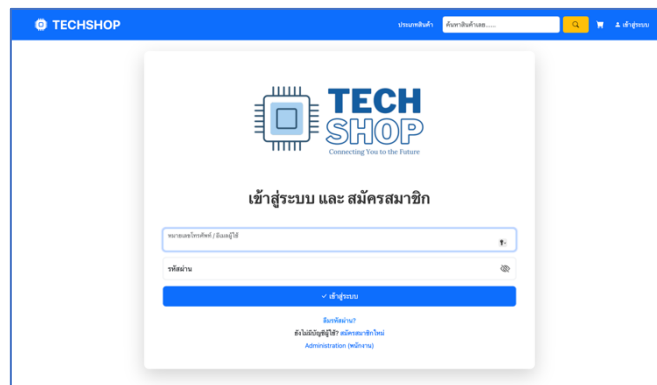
TECHSHOP

ประเภทสินค้า

ค้นหาสินค้าเลย......

เข้าสู่ระบบ

TECH SHOP

Connecting You to the Future

เข้าสู่ระบบ และ สมัครสมาชิก

หมายเลขโทรศัพท์ / อีเมลผู้ใช้

รหัสผ่าน

✓ เข้าสู่ระบบ

ลืมรหัสผ่าน?

ยังไม่มีบัญชีผู้ใช้? สมัครสมาชิกใหม่

Administration (พนักงาน)